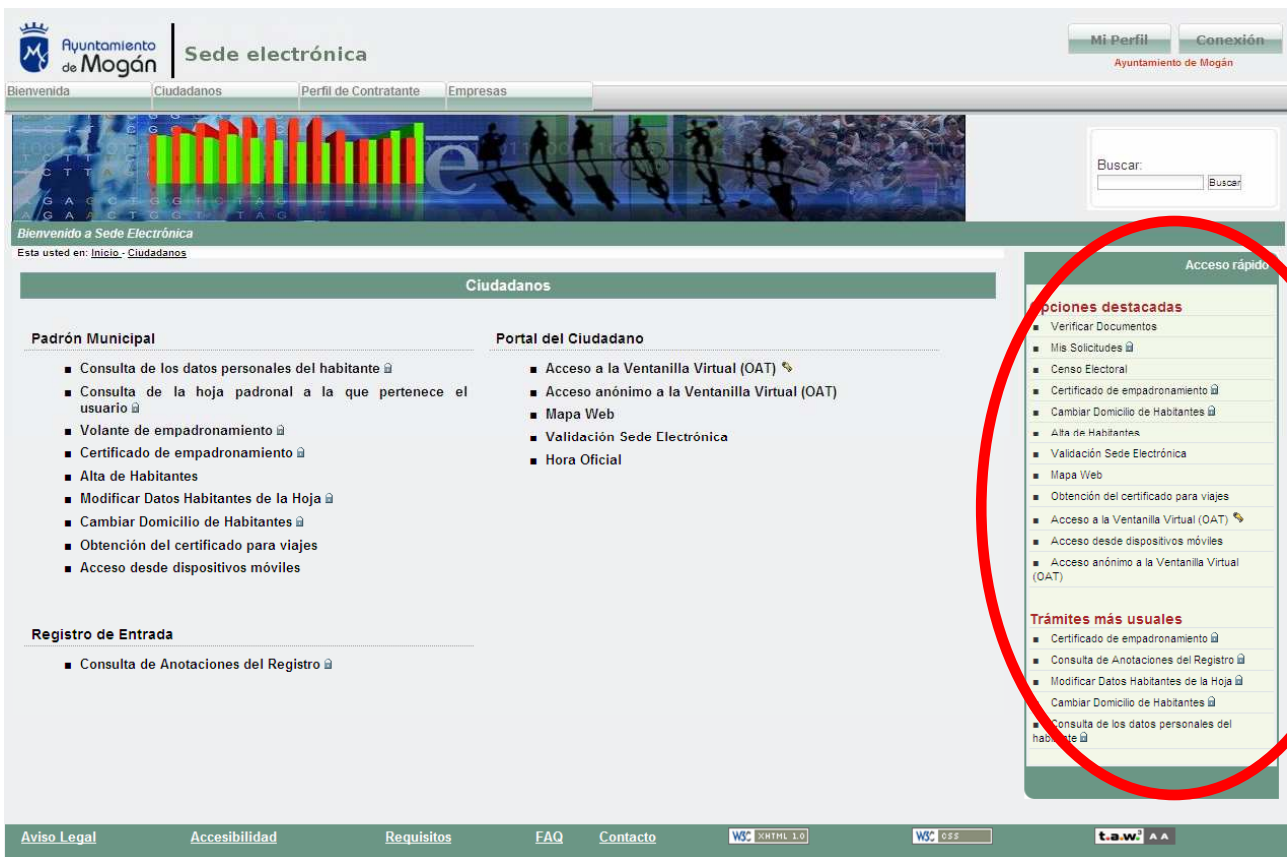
Ayuntamiento de Mogán | Sede electrónica

Mi Perfil | Conexión
Ayuntamiento de Mogán

Bienvenida | Ciudadanos | Perfil de Contratante | Empresas

Buscar:
Buscar

Bienvenido a Sede Electrónica
Esta usted en: Inicio - Ciudadanos

Ciudadanos

Padrón Municipal
- Consulta de los datos personales del habitante
- Consulta de la hoja padronal a la que pertenece el usuario
- Volante de empadronamiento
- Certificado de empadronamiento
- Alta de Habitantes
- Modificar Datos Habitantes de la Hoja
- Cambiar Domicilio de Habitantes
- Obtención del certificado para viajes
- Acceso desde dispositivos móviles

Registro de Entrada
- Consulta de Anotaciones del Registro

Portal del Ciudadano
- Acceso a la Ventanilla Virtual (OAT)
- Acceso anónimo a la Ventanilla Virtual (OAT)
- Mapa Web
- Validación Sede Electrónica
- Hora Oficial

Acceso rápido

Opciones destacadas
- Verificar Documentos
- Mis Solicitudes
- Censo Electoral
- Certificado de empadronamiento
- Cambiar Domicilio de Habitantes
- Alta de Habitantes
- Validación Sede Electrónica
- Mapa Web
- Obtención del certificado para viajes
- Acceso a la Ventanilla Virtual (OAT)
- Acceso desde dispositivos móviles
- Acceso anónimo a la Ventanilla Virtual (OAT)

Trámites más usuales
- Certificado de empadronamiento
- Consulta de Anotaciones del Registro
- Modificar Datos Habitantes de la Hoja
- Cambiar Domicilio de Habitantes
- Consulta de los datos personales del habitante

Aviso Legal | Accesibilidad | Requisitos | FAQ | Contacto | W3C XHTML 1.0 | W3C CSS | t.a.w. AA